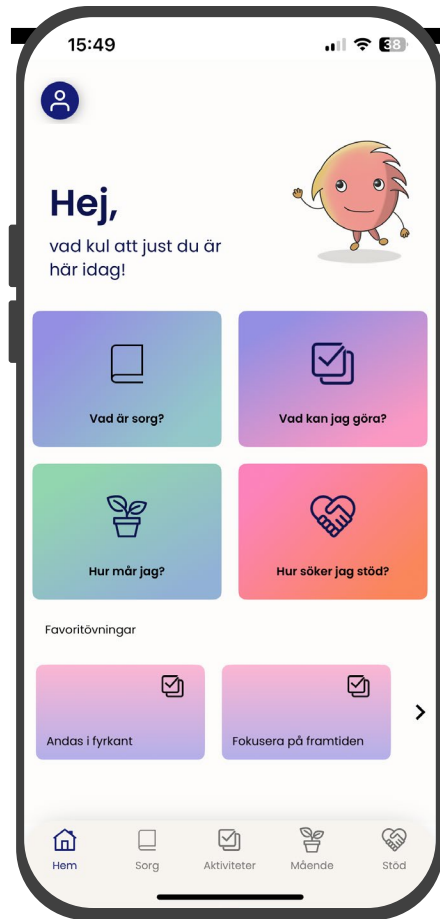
15:49

38

Hej,

vad kul att just du är här idag!

Vad är sorg?

Vad kan jag göra?

Hur mår jag?

Hur söker jag stöd?

Favoritövningar

Andas i fyrkant

Fokusera på framtiden

Hem

Sorg

Aktiviteter

Mående

Stöd